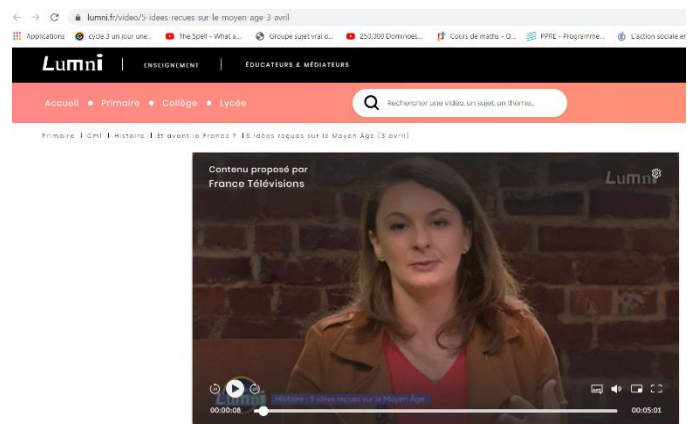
lumni.fr/video/5-idees-recues-sur-le-moyen-age-3-avril

Applications cycle 3 un jour une... The Spell - What a... Groupe sujet vrai o... 250,000 Dominoes... Cours de maths - O... PPRE - Programme... L'action sociale en

Lumni | ENSEIGNEMENT | ÉDUCATEURS & MÉDIATEURS

Accueil • Primaire • Collège • Lycée

Rechercher une vidéo, un sujet, un thème...

Primaire | CM1 | Histoire | Et avant la France ? | 5 idées reçues sur le Moyen Âge (3 avril)

Contenu proposé par
France Télévisions

Lumni

Lumni Histoire : 5 idées reçues sur le Moyen Âge

00:00:08

00:05:01